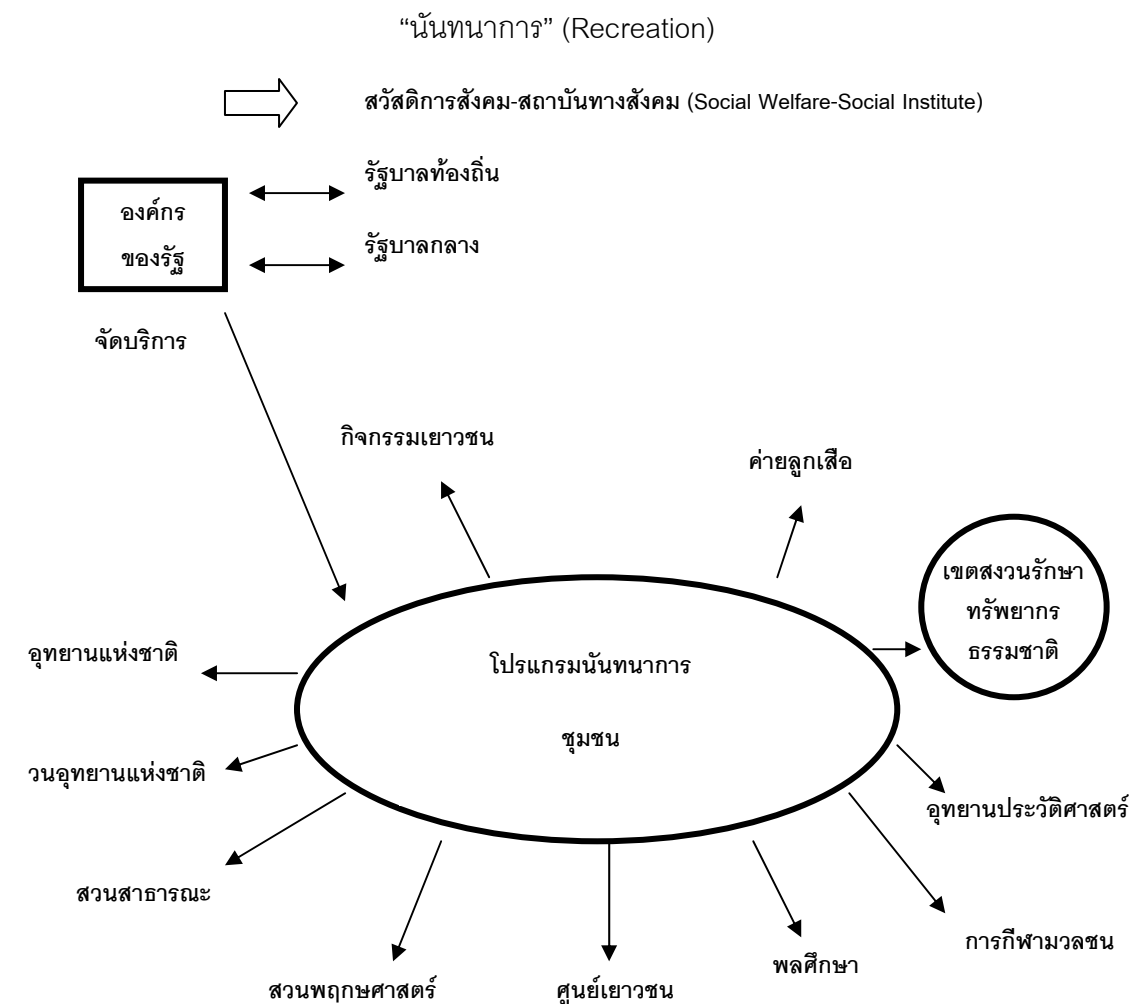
“นันทนาการ” (Recreation)

สวัสดิการสังคม-สถาบันทางสังคม (Social Welfare-Social Institute)

องค์กร ของรัฐ

รัฐบาลท้องถิ่น

รัฐบาลกลาง

จัดบริการ

กิจกรรมเยาวชน

ค่ายลูกเสือ

เขตสงวนรักษา ทรัพยากร ธรรมชาติ

โปรแกรมนันทนาการ

ชุมชน

อุทยานแห่งชาติ

วนอุทยานแห่งชาติ

อุทยานประวัติศาสตร์

สวนสาธารณะ

การกีฬามวลชน

พลศึกษา

สวนพฤกษศาสตร์

ศูนย์เยาวชน